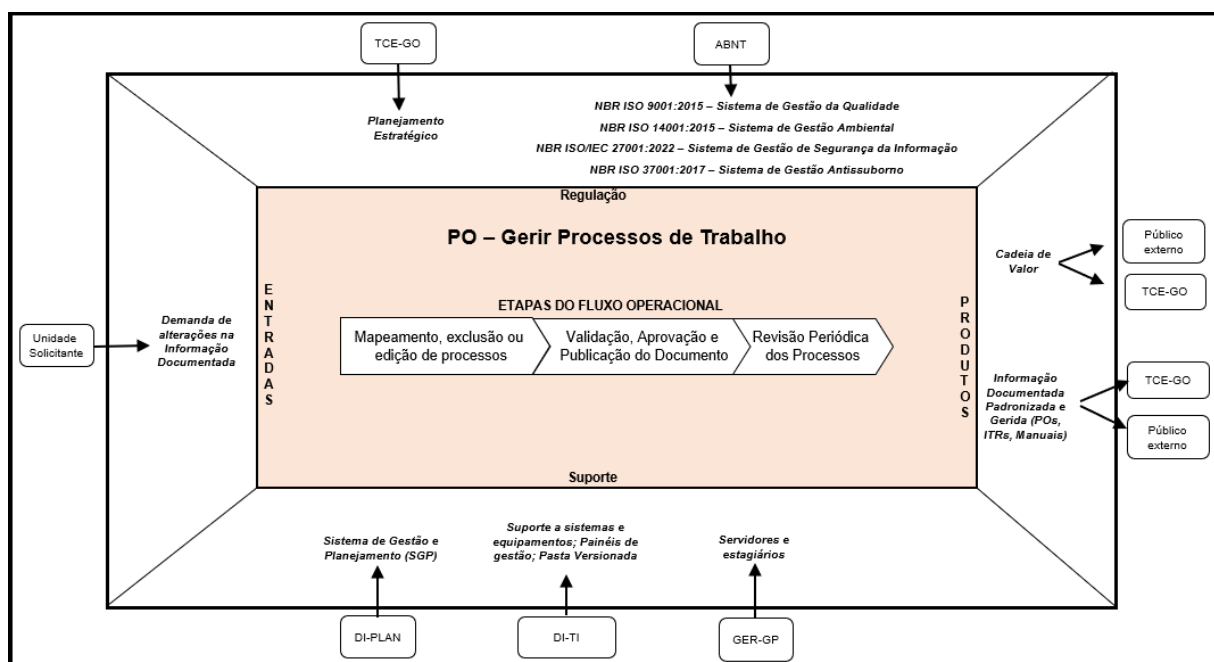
TCE-GO

ABNT

Planejamento Estratégico

NBR ISO 9001:2015 – Sistema de Gestão da Qualidade
NBR ISO 14001:2015 – Sistema de Gestão Ambiental
NBR ISO/IEC 27001:2022 – Sistema de Gestão de Segurança da Informação
NBR ISO 37001:2017 – Sistema de Gestão Antissuborno

Regulação

PO – Gerir Processos de Trabalho

ENTRADAS

ETAPAS DO FLUXO OPERACIONAL

Mapeamento, exclusão ou edição de processos

Validação, Aprovação e Publicação do Documento

Revisão Periódica dos Processos

PRODUTOS

Suporte

Unidade Solicitante

Demanda de alterações na Informação Documentada

Cadeia de Valor

Público externo

TCE-GO

Informação Documentada Padronizada e Gerida (POs, ITRs, Manuais)

TCE-GO

Público externo

Sistema de Gestão e Planejamento (SGP)

Suporte a sistemas e equipamentos; Painéis de gestão; Pasta Versionada

Servidores e estagiários

DI-PLAN

DI-TI

GER-GP